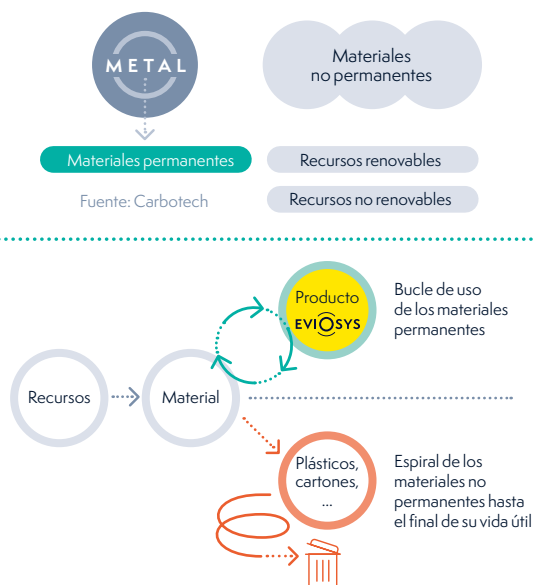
METAL

Materiales no permanentes

Materiales permanentes

Recursos renovables

Fuente: Carbotech

Recursos no renovables

Producto
EVIOSYS

Bucle de uso de los materiales permanentes

Recursos

Material

Plásticos, cartones, ...

Espiral de los materiales no permanentes hasta el final de su vida útil